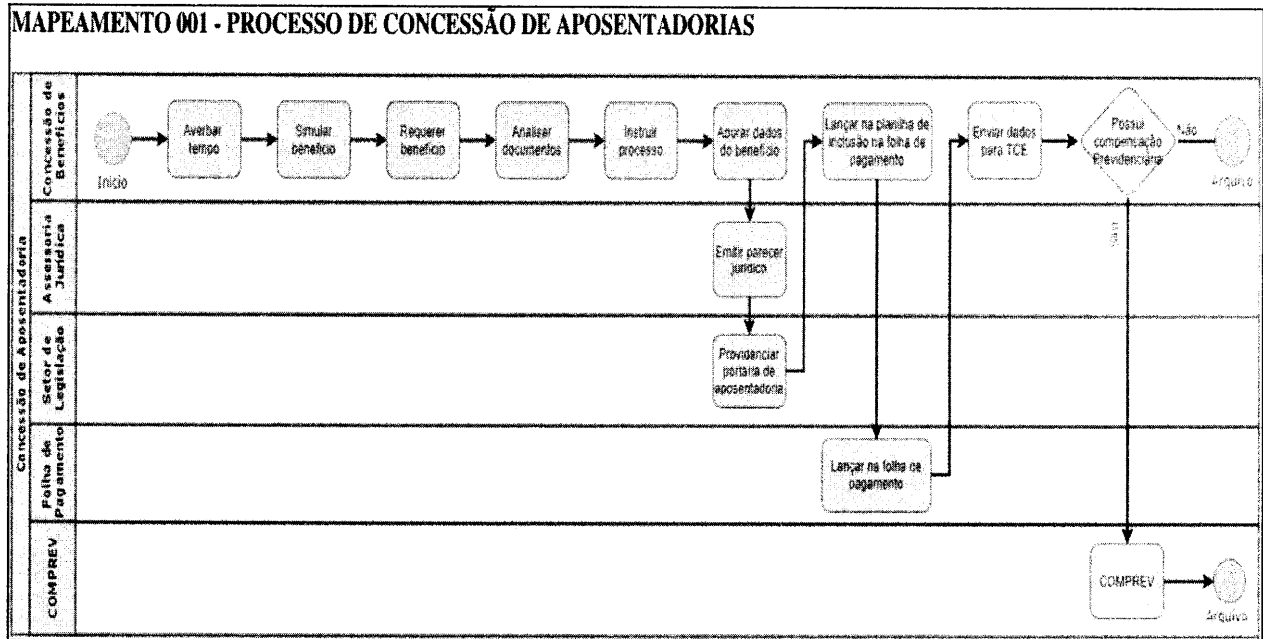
MAPEAMENTO 001 - PROCESSO DE CONCESSÃO DE APOSENTADORIAS

Concessão de Aposentadoria

Concessão de Benefícios

Início

Averbar tempo

Simular benefício

Requerer benefício

Analisar documentos

Instruir processo

Apurar dados do benefício

Lançar na planilha de inclusão na folha de pagamento

Enviar dados para TCE

Possui compensação Previdenciária

Não

Arquivo

Assessoria Jurídica

Emitir parecer jurídico

Sim

Setor de Legislação

Providenciar portaria de aposentadoria

Folha de Pagamento

Lançar na folha de pagamento

COMPREV

COMPREV

Arquivo